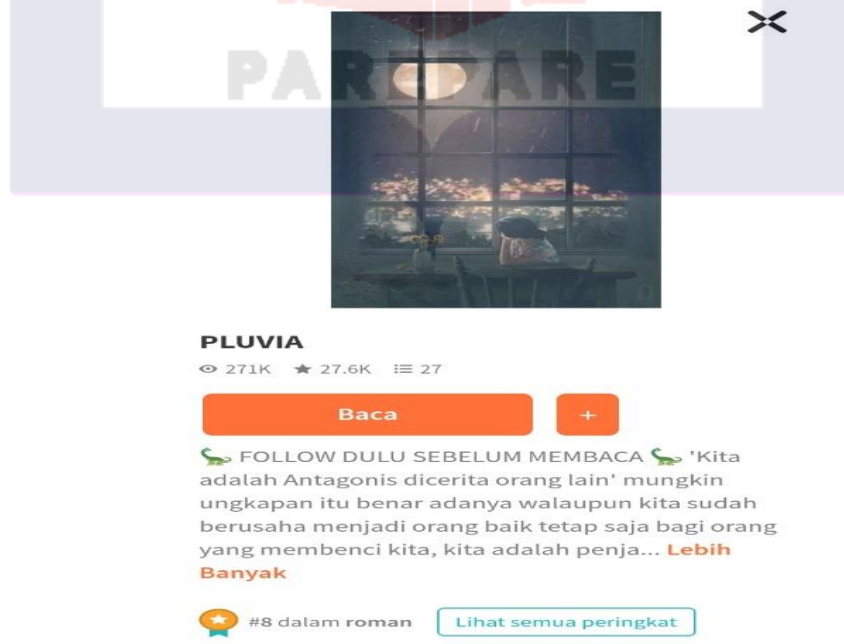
PAREPARE

PLUVIA

271K 27.6K 27

Baca

+

FOLLOW DULU SEBELUM MEMBACA 'Kita adalah Antagonis dicerita orang lain' mungkin ungkapan itu benar adanya walaupun kita sudah berusaha menjadi orang baik tetap saja bagi orang yang membenci kita, kita adalah penja... Lebih Banyak

#8 dalam roman

Lihat semua peringkat